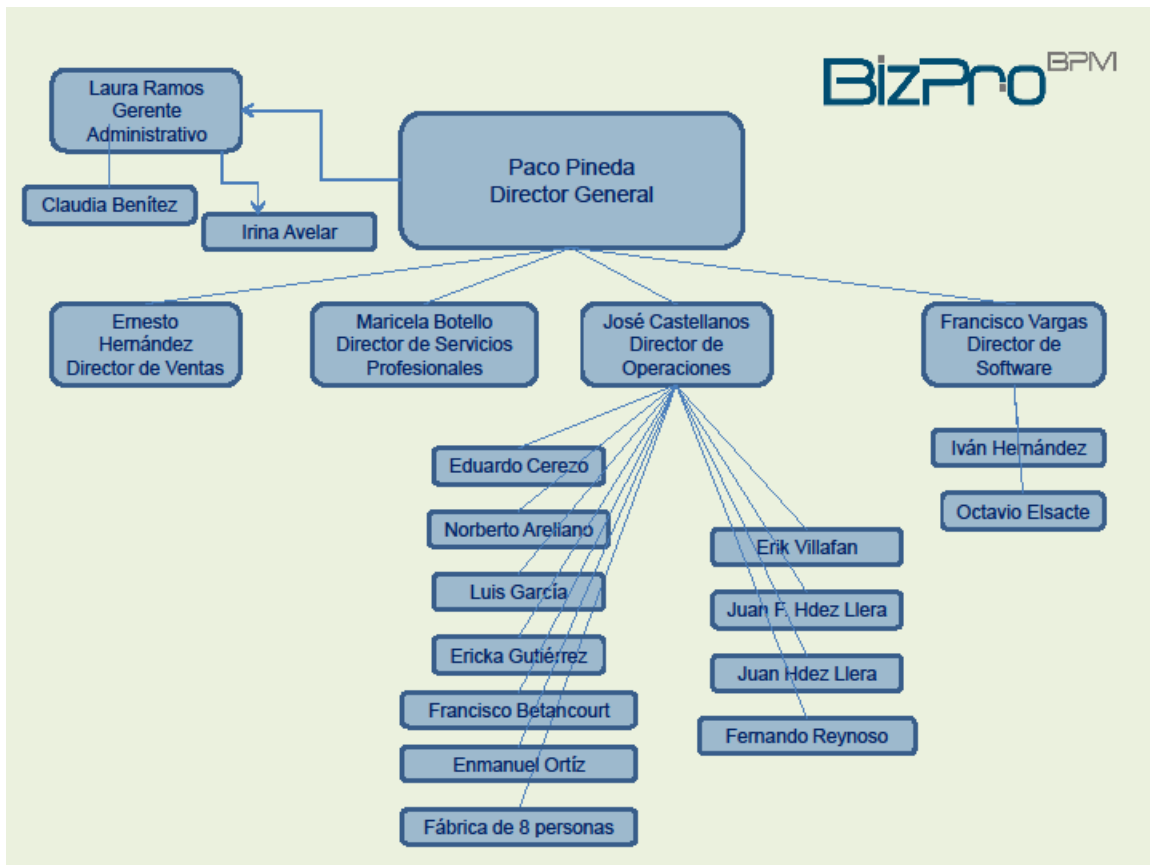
BizPro BPM

Laura Ramos
Gerente
Administrativo

Claudia Benítez

Irina Avelar

Paco Pineda
Director General

Ernesto
Hernández
Director de Ventas

Maricela Botello
Director de Servicios
Profesionales

José Castellanos
Director de
Operaciones

Francisco Vargas
Director de
Software

Eduardo Cerezo

Norberto Areliano

Luis García

Ericka Gutiérrez

Francisco Betancourt

Enmanuel Ortíz

Fábrica de 8 personas

Erik Villafan

Juan F. Hdez Llera

Juan Hdez Llera

Fernando Reynoso

Iván Hernández

Octavio Elsacte